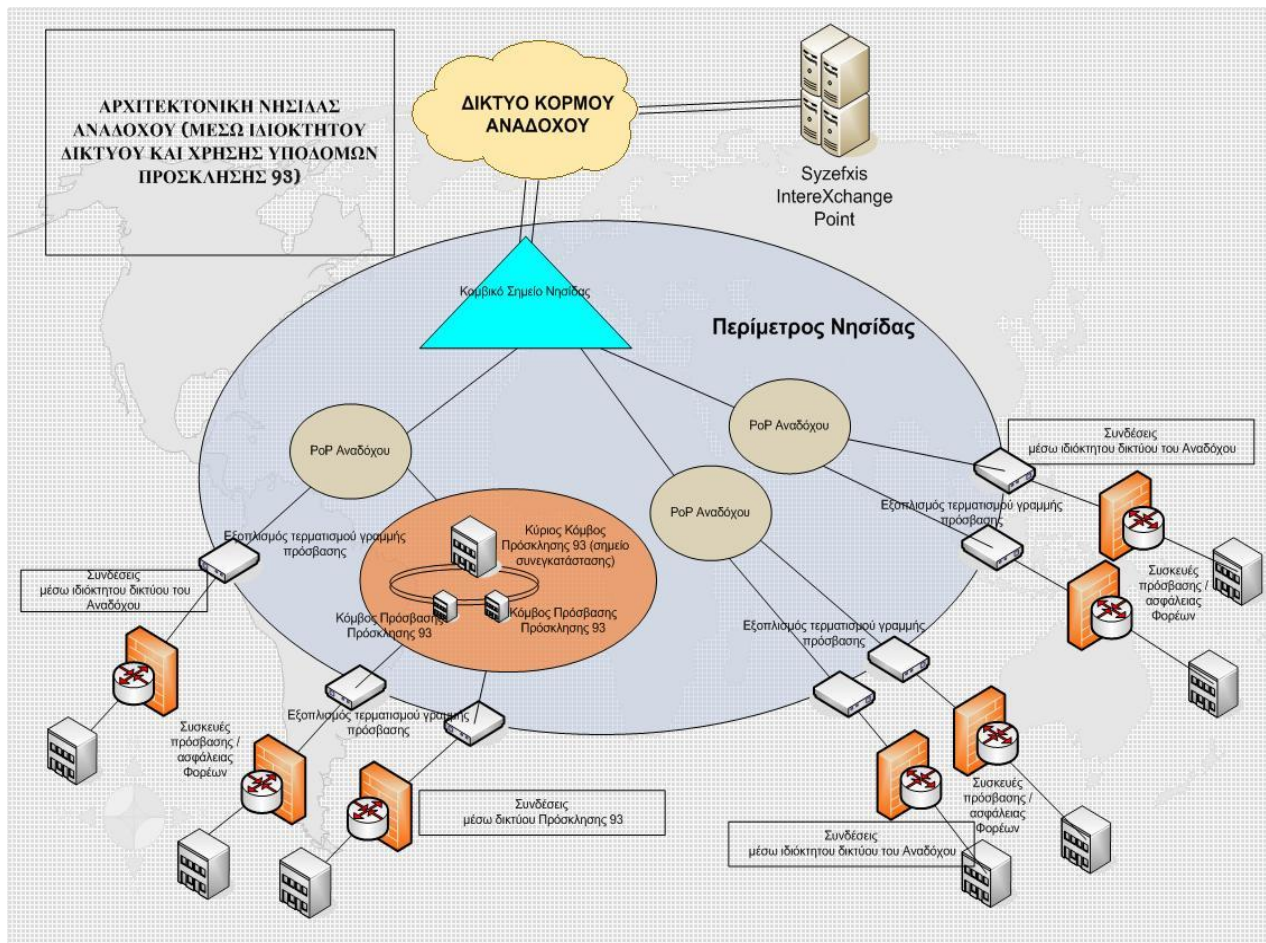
ΑΡΧΙΤΕΚΤΟΝΙΚΗ ΝΗΣΙΔΑΣ ΑΝΑΔΟΧΟΥ (ΜΕΣΩ ΙΔΙΟΚΤΗΤΟΥ ΔΙΚΤΥΟΥ ΚΑΙ ΧΡΗΣΗΣ ΥΠΟΔΟΜΩΝ ΠΡΟΣΚΛΗΣΗΣ 93)

ΔΙΚΤΥΟ ΚΟΡΜΟΥ ΑΝΑΔΟΧΟΥ

Syzefxis InterеXchange Point

Κομβικό Σημείο Νησίδας

Περίμετρος Νησίδας

PoP Αναδόχου

PoP Αναδόχου

PoP Αναδόχου

Συνδέσεις μέσω ιδιόκτητου δικτύου του Αναδόχου

Εξοπλισμός τερματισμού γραμμής πρόσβασης

Εξοπλισμός τερματισμού γραμμής πρόσβασης

Κύριος Κόμβος Πρόσκλησης 93 (σημείο συνεγκατάστασης)

Συνδέσεις μέσω ιδιόκτητου δικτύου του Αναδόχου

Κόμβος Πρόσβασης Πρόσκλησης 93

Κόμβος Πρόσβασης Πρόσκλησης 93

Συσκευές πρόσβασης / ασφάλειας Φορέων

Εξοπλισμός τερματισμού γραμμής πρόσβασης

Εξοπλισμός τερματισμού γραμμής πρόσβασης

Συσκευές πρόσβασης / ασφάλειας Φορέων

Συσκευές πρόσβασης / ασφάλειας Φορέων

Συνδέσεις μέσω δικτύου Πρόσκλησης 93

Συνδέσεις μέσω ιδιόκτητου δικτύου του Αναδόχου